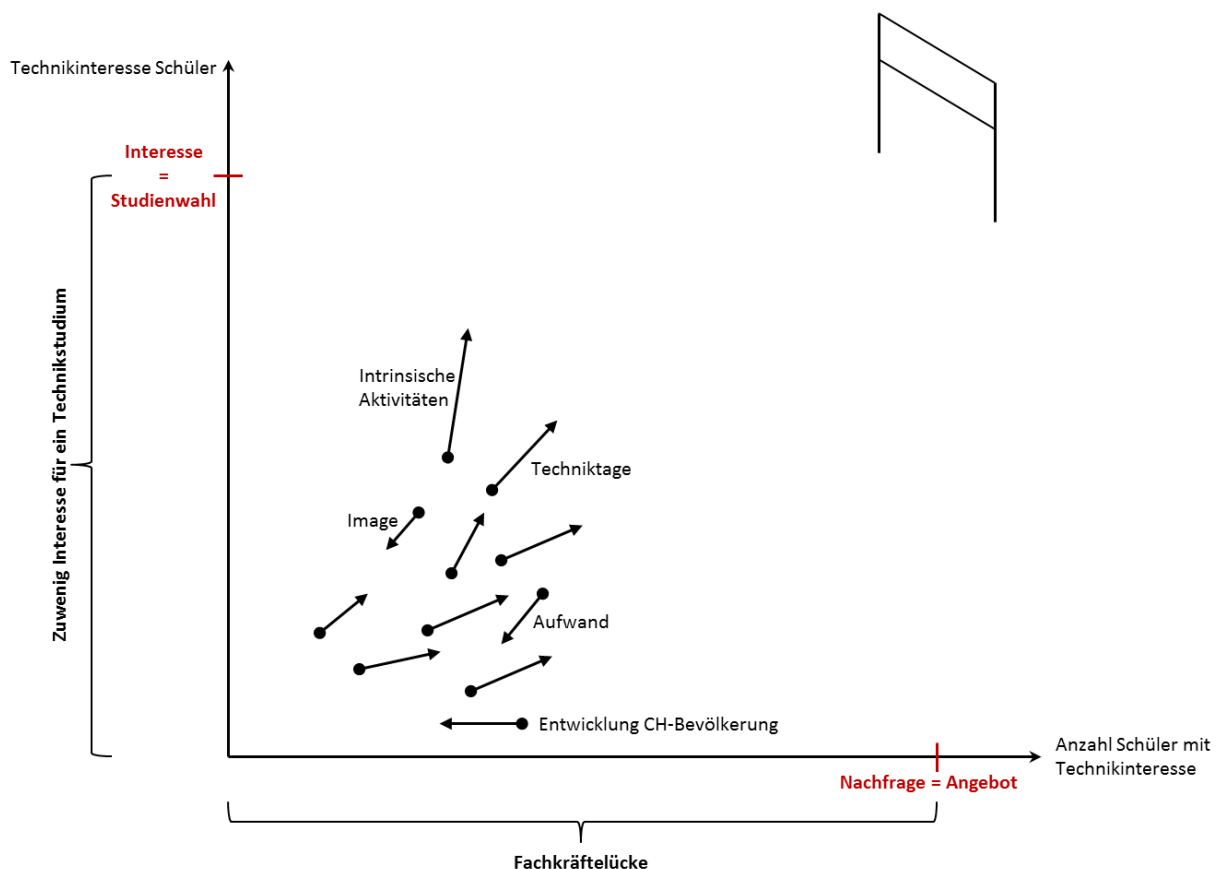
Technikinteresse Schüler

Interesse
=
Studienwahl

Zuwenig Interesse für ein Technikstudium

Intrinsische Aktivitäten

Techniktage

Image

Aufwand

Entwicklung CH-Bevölkerung

Anzahl Schüler mit Technikinteresse

Nachfrage = Angebot

Fachkräftelücke